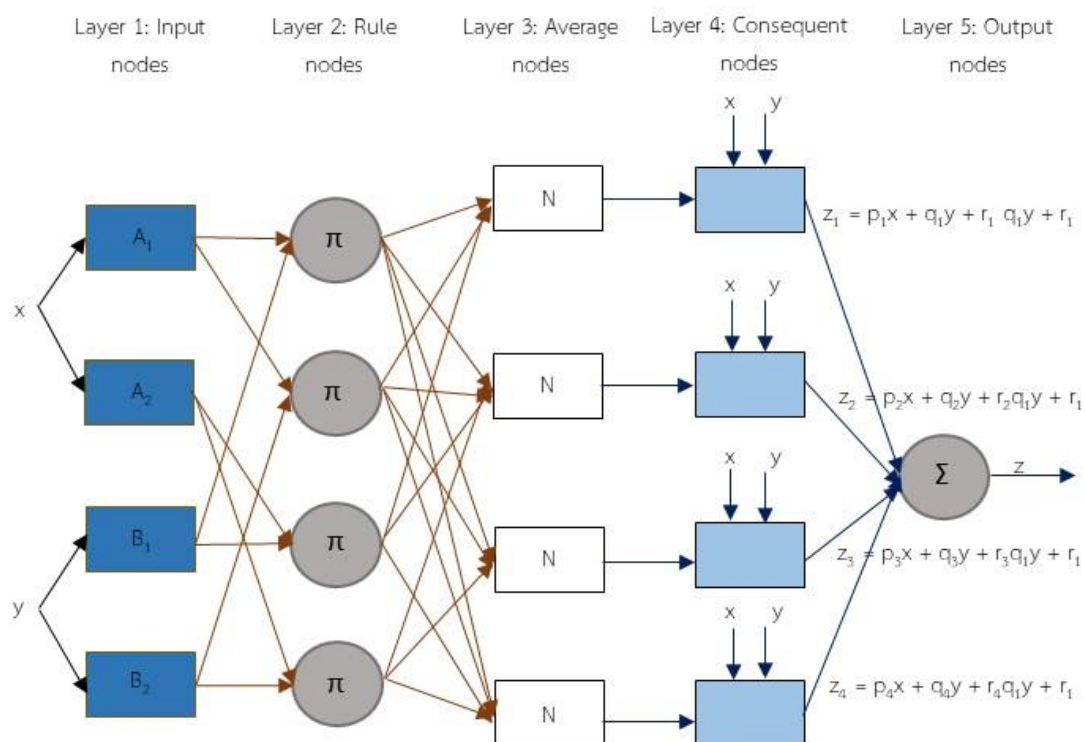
Layer 1: Input nodes

Layer 2: Rule nodes

Layer 3: Average nodes

Layer 4: Consequent nodes

Layer 5: Output nodes

x

y

$A_1$

$A_2$

$B_1$

$B_2$

π

π

π

π

N

N

N

N

x y

x y

x y

x y

$z_1 = p_1x + q_1y + r_1\ q_1y + r_1$

$z_2 = p_2x + q_2y + r_2q_1y + r_1$

$z_3 = p_3x + q_3y + r_3q_1y + r_1$

$z_4 = p_4x + q_4y + r_4q_1y + r_1$

Σ

z